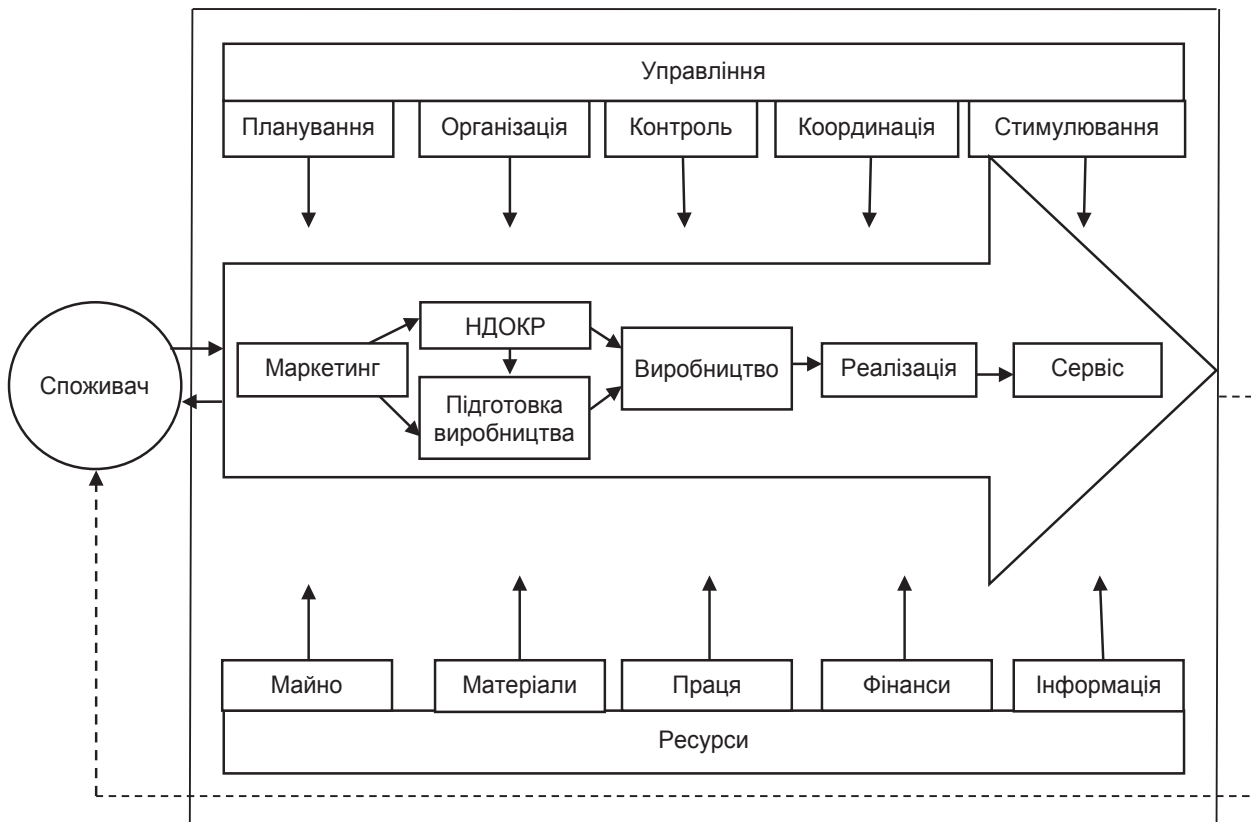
Управління

Планування

Організація

Контроль

Координація

Стимулювання

Споживач

Маркетинг

НДОКР

Підготовка виробництва

Виробництво

Реалізація

Сервіс

Майно

Матеріали

Праця

Фінанси

Інформація

Ресурси